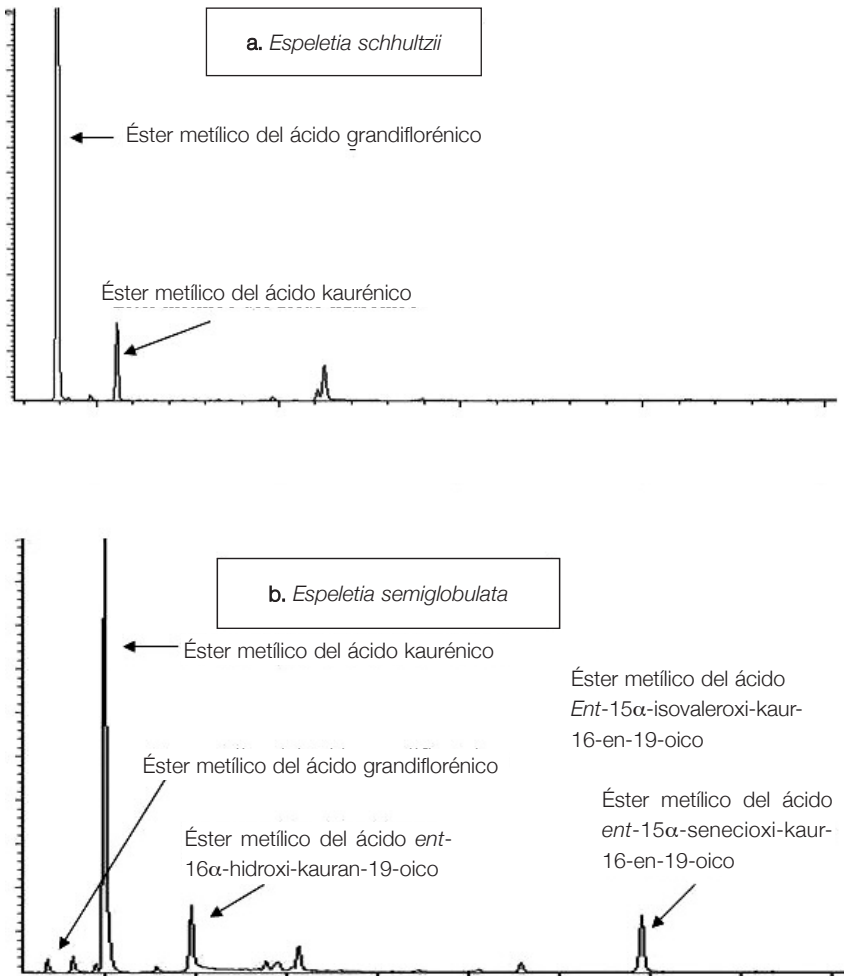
a. Espeletia schhultzii

Éster metílico del ácido grandiflorénico

Éster metílico del ácido kaurénico

b. Espeletia semiglobulata

Éster metílico del ácido kaurénico

Éster metílico del ácido Ent-15$\alpha$-isovaleroxi-kaur-16-en-19-oico

Éster metílico del ácido grandiflorénico

Éster metílico del ácido ent-16$\alpha$-hidroxi-kauran-19-oico

Éster metílico del ácido ent-15$\alpha$-senecioxi-kaur-16-en-19-oico